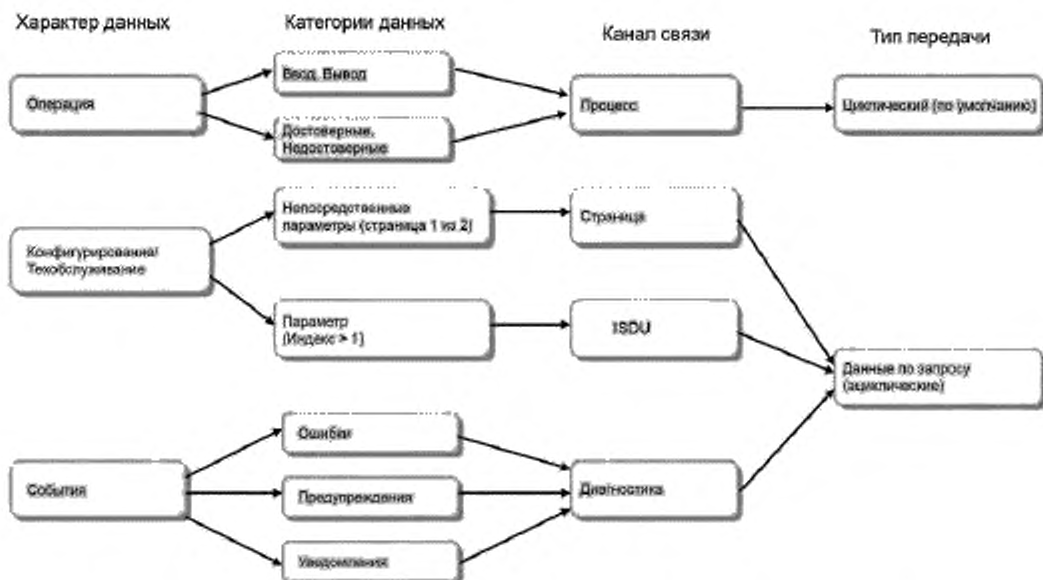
Характер данных

Категории данных

Канал связи

Тип передачи

Операция

Ввод, Вывод

Достоверные, Недостоверные

Процесс

Циклический (по умолчанию)

Конфигурирование/ Техобслуживание

Непосредственные параметры (страница 1 из 2)

Страница

Параметр (Индекс > 1)

ISDU

Данные по запросу (ациклические)

События

Ошибки

Предупреждения

Уведомления

Диагностика